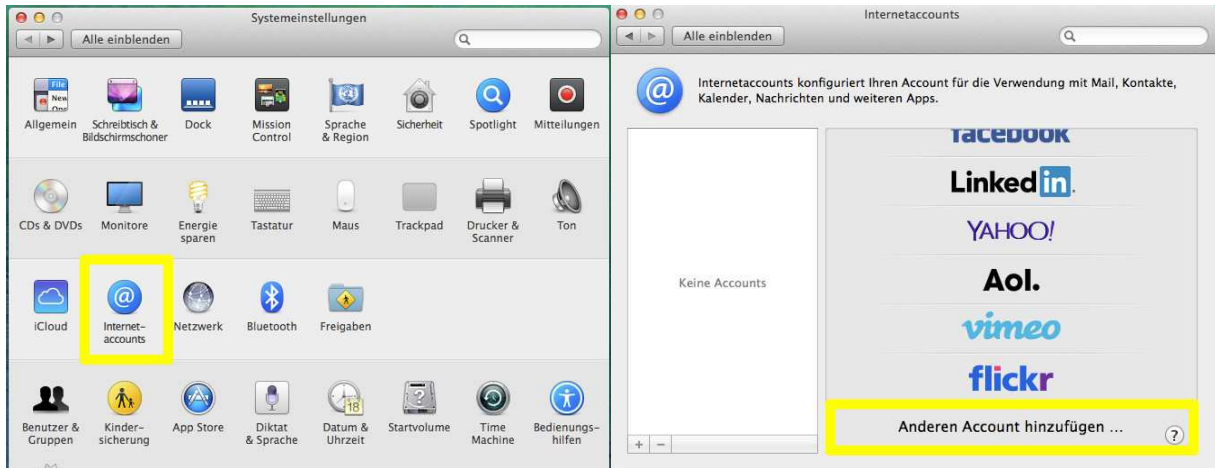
Systemeinstellungen

Alle einblenden

Allgemein
Schreibtisch & Bildschirmschoner
Dock
Mission Control
Sprache & Region
Sicherheit
Spotlight
Mitteilungen

CDs & DVDs
Monitore
Energie sparen
Tastatur
Maus
Trackpad
Drucker & Scanner
Ton

iCloud
Internetaccounts
Netzwerk
Bluetooth
Freigaben

Benutzer & Gruppen
Kindersicherung
App Store
Diktat & Sprache
Datum & Uhrzeit
Startvolume
Time Machine
Bedienungshilfen

Internetaccounts

Alle einblenden

Internetaccounts konfiguriert Ihren Account für die Verwendung mit Mail, Kontakte, Kalender, Nachrichten und weiteren Apps.

Keine Accounts

facebook
LinkedIn
YAHOO!
Aol.
vimeo
flickr

Anderen Account hinzufügen ...

+ −

?